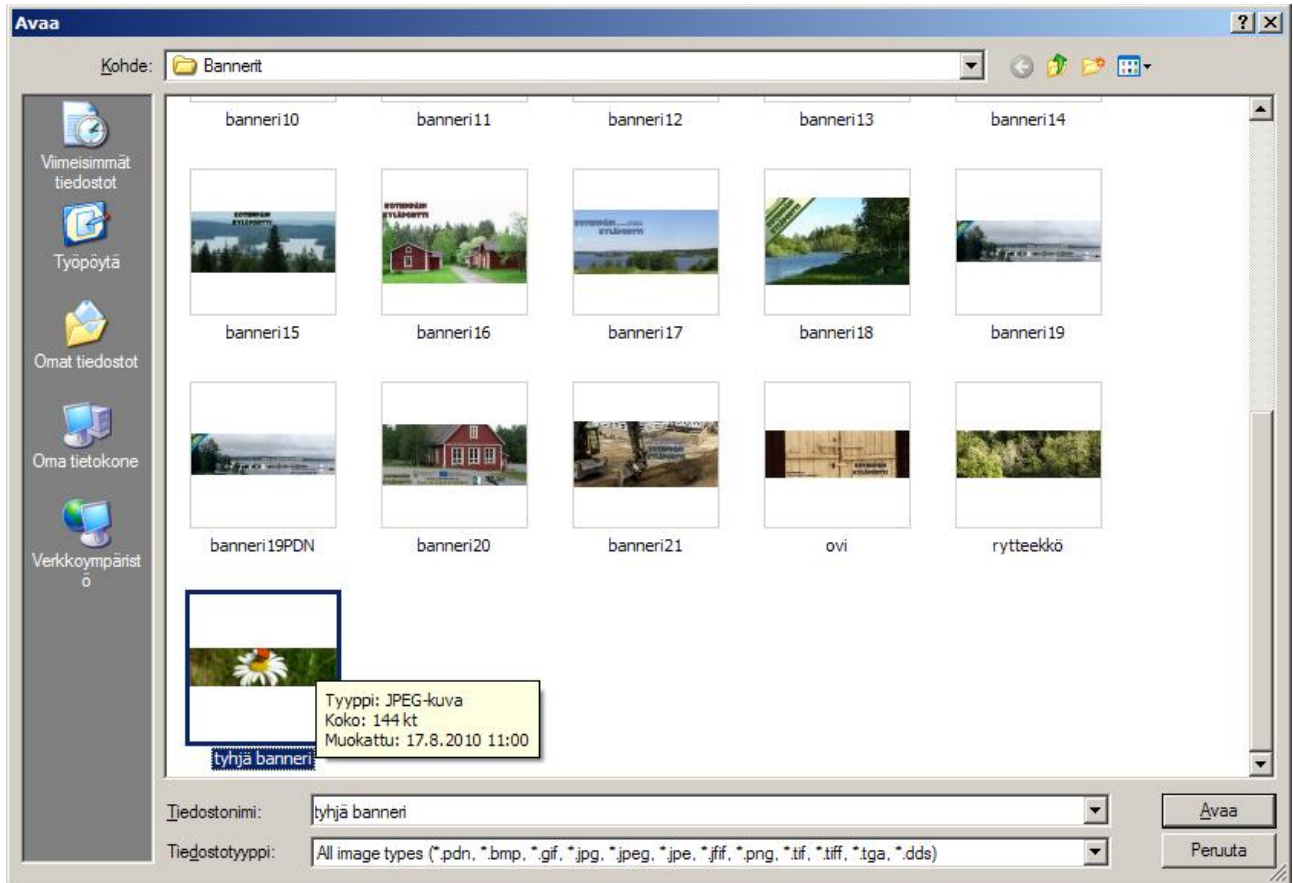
Avaa

?

Kohde: Bannerit

Viimeisimmät tiedostot

Työpöytä

Omat tiedostot

Oma tietokone

Verkkoympäristö

banneri10 banneri11 banneri12 banneri13 banneri14

banneri15 banneri16 banneri17 banneri18 banneri19

banneri19PDN banneri20 banneri21 ovi rytteekkö

tyhjä banneri

Tyyppi: JPEG-kuva
Koko: 144 kt
Muokattu: 17.8.2010 11:00

Tiedostonimi: tyhjä banneri

Tiedostotyyppi: All image types (*.pdn, *.bmp, *.gif, *.jpg, *.jpeg, *.jpe, *.jfif, *.png, *.tif, *.tiff, *.tga, *.dds)

Avaa

Peruuta